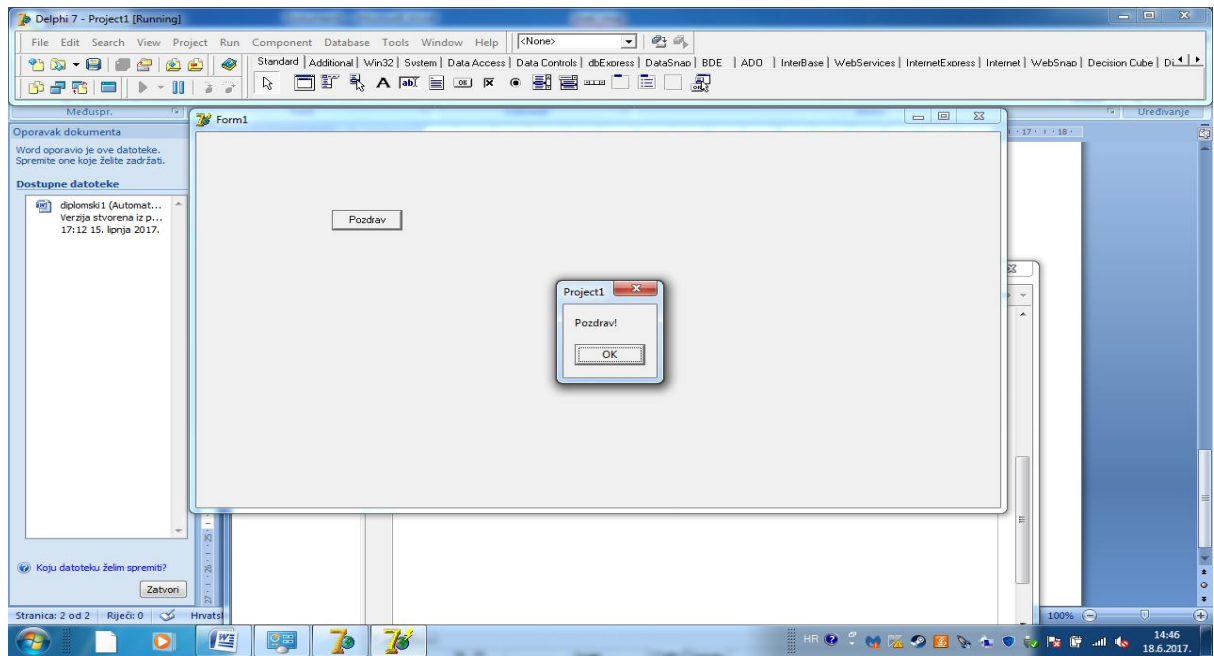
Delphi 7 - Project1 [Running]

File Edit Search View Project Run Component Database Tools Window Help <None>

Standard | Additional | Win32 | System | Data Access | Data Controls | dbExpress | DataSnap | BDE | ADO | InterBase | WebServices | InternetExpress | Internet | WebSnap | Decision Cube | Di

Međuspr.

Uređivanje

Oporavak dokumenta

Word oporavio je ove datoteke. Spremite one koje želite zadržati.

Dostupne datoteke

diplomski1 (Automat... Verzija stvorena iz p... 17:12 15. lipnja 2017.

Koju datoteku želim spremiti?

Zatvori

Stranica: 2 od 2 | Riječi: 0 | Hrvatsl

Form1

Pozdrav

Project1

Pozdrav!

OK

100%

HR

14:46
18.6.2017.